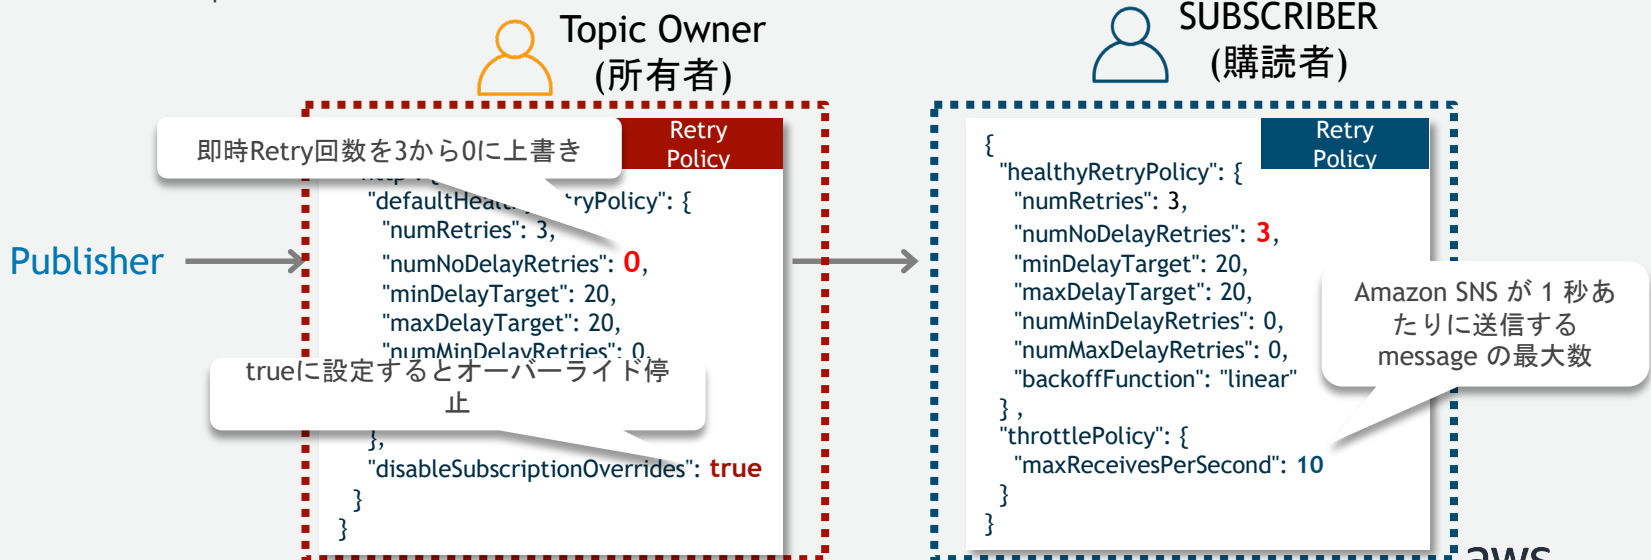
Topic Owner
(所有者)

SUBSCRIBER
(購読者)

Retry Policy

即時Retry回数を3から0に上書き

"defaultHea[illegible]ryPolicy": {
"numRetries": 3,
"numNoDelayRetries": 0,
"minDelayTarget": 20,
"maxDelayTarget": 20,
"numMinDelayRetries": 0,

trueに設定するとオーバーライド停止

},
"disableSubscriptionOverrides": true
}
}

Publisher

Retry Policy

{
"healthyRetryPolicy": {
"numRetries": 3,
"numNoDelayRetries": 3,
"minDelayTarget": 20,
"maxDelayTarget": 20,
"numMinDelayRetries": 0,
"numMaxDelayRetries": 0,
"backoffFunction": "linear"
},
"throttlePolicy": {
"maxReceivesPerSecond": 10
}
}

Amazon SNS が 1 秒あたりに送信する message の最大数

aws